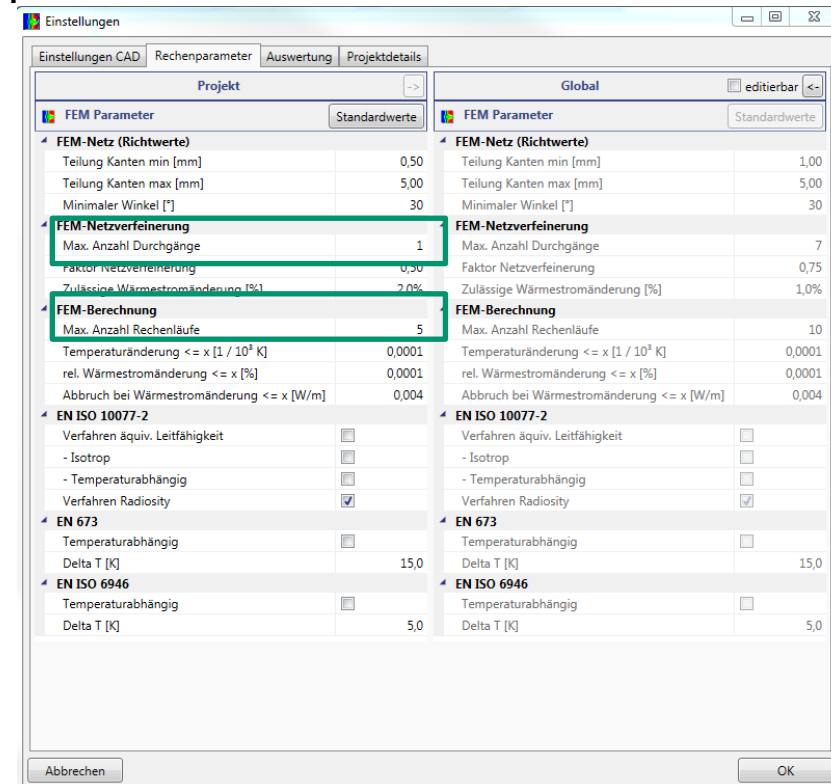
Einstellungen

Einstellungen CAD | Rechenparameter | Auswertung | Projektdetails

Projekt ->

FEM Parameter Standardwerte

FEM-Netz (Richtwerte)

| | |
|---|---|
| Teilung Kanten min [mm] | 0,50 |
| Teilung Kanten max [mm] | 5,00 |
| Minimaler Winkel [°] | 30 |

FEM-Netzverfeinerung

| | |
|---|---|
| Max. Anzahl Durchgänge | 1 |
| Faktor Netzverfeinerung | 0,50 |
| Zulässige Wärmestromänderung [%] | 2,0% |

FEM-Berechnung

| | |
|---|---|
| Max. Anzahl Rechenläufe | 5 |
| Temperaturänderung <= x [1 / 10³ K] | 0,0001 |
| rel. Wärmestromänderung <= x [%] | 0,0001 |
| Abbruch bei Wärmestromänderung <= x [W/m] | 0,004 |

EN ISO 10077-2

Verfahren äquiv. Leitfähigkeit
- Isotrop
- Temperaturabhängig
Verfahren Radiosity

EN 673

| | |
|---|---|
| Temperaturabhängig | |
| Delta T [K] | 15,0 |

EN ISO 6946

| | |
|---|---|
| Temperaturabhängig | |
| Delta T [K] | 5,0 |

Global editierbar <-

FEM Parameter Standardwerte

FEM-Netz (Richtwerte)

| | |
|---|---|
| Teilung Kanten min [mm] | 1,00 |
| Teilung Kanten max [mm] | 5,00 |
| Minimaler Winkel [°] | 30 |

FEM-Netzverfeinerung

| | |
|---|---|
| Max. Anzahl Durchgänge | 7 |
| Faktor Netzverfeinerung | 0,75 |
| Zulässige Wärmestromänderung [%] | 1,0% |

FEM-Berechnung

| | |
|---|---|
| Max. Anzahl Rechenläufe | 10 |
| Temperaturänderung <= x [1 / 10³ K] | 0,0001 |
| rel. Wärmestromänderung <= x [%] | 0,0001 |
| Abbruch bei Wärmestromänderung <= x [W/m] | 0,004 |

EN ISO 10077-2

Verfahren äquiv. Leitfähigkeit
- Isotrop
- Temperaturabhängig
Verfahren Radiosity

EN 673

| | |
|---|---|
| Temperaturabhängig | |
| Delta T [K] | 15,0 |

EN ISO 6946

| | |
|---|---|
| Temperaturabhängig | |
| Delta T [K] | 5,0 |

Abbrechen OK